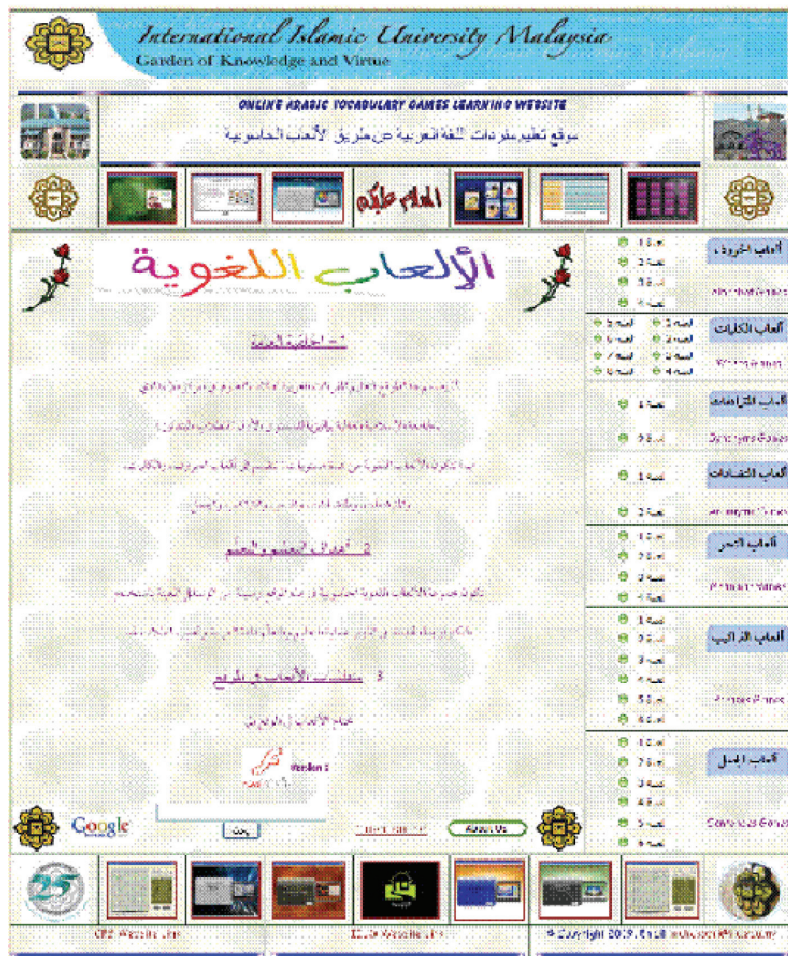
International Islamic University Malaysia
Garden of Knowledge and Virtue

ONLINE ARABIC VOCABULARY GAMES LEARNING WEBSITE
موقع تعليم مفردات اللغة العربية عن طريق الألعاب الحاسوبية

السلام عليكم

الألعاب اللغوية

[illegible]

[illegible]

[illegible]

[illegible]

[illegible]

2. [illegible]

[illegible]

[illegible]

3. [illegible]

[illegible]

Version 2

Google

بحث

About Us

ألعاب الحروف
لعبة 1
لعبة 2
لعبة 3
لعبة 4
Alphabet Games

ألعاب الكلمات
لعبة 1 لعبة 5
لعبة 2 لعبة 6
لعبة 3 لعبة 7
لعبة 4 لعبة 8
Words Games

ألعاب المترادفات
لعبة 1
لعبة 2
Synonyms Games

ألعاب المتضادات
لعبة 1
لعبة 2
Antonyms Games

ألعاب الجمع
لعبة 1
لعبة 2
لعبة 3
لعبة 4
Plural Games

ألعاب التراكيب
لعبة 1
لعبة 2
لعبة 3
لعبة 4
لعبة 5
لعبة 6
Phrases Games

ألعاب الجمل
لعبة 1
لعبة 2
لعبة 3
لعبة 4
لعبة 5
لعبة 6
Sentences Games

25

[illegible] Website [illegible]

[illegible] Website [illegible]

© Copyright 2009. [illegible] Malaysia